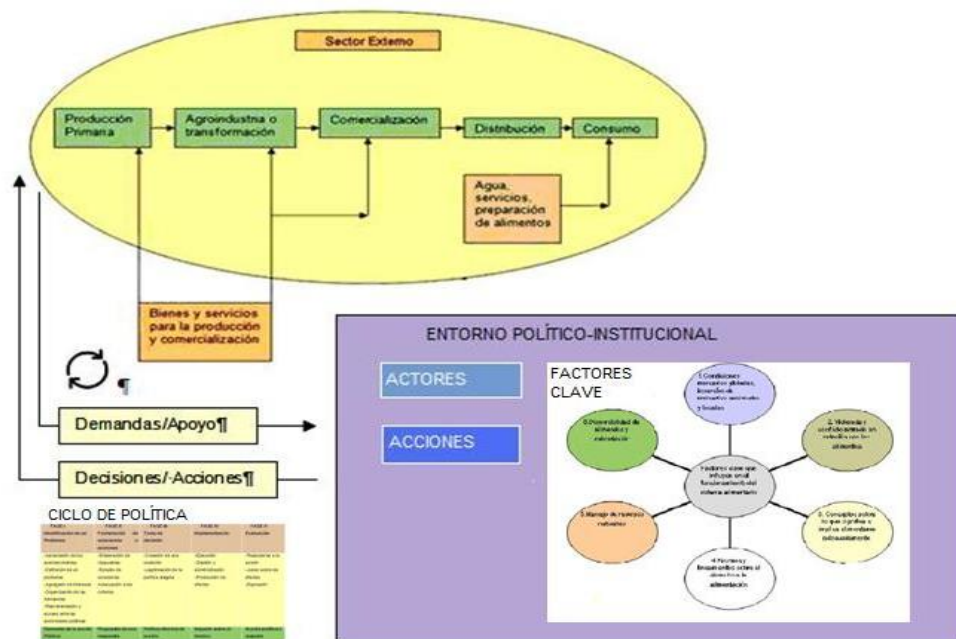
Sector Externo

Producción Primaria

Agroindustria o transformación

Comercialización

Distribución

Consumo

Agua, servicios, preparación de alimentos

Bienes y servicios para la producción y comercialización

¶

Demandas/Apoyo¶

Decisiones/·Acciones¶

CICLO DE POLÍTICA

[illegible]

ENTORNO POLÍTICO-INSTITUCIONAL

ACTORES

ACCIONES

FACTORES CLAVE

1.Condiciones mercados globales, desarrollo de mercados nacionales y locales

2. Vivienda y condiciones de un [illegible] con los alimentos

3. Concepción sobre lo que significa e implica alimentarse adecuadamente

4. Normas y lineamientos sobre el derecho a la alimentación

5.Manejo de recursos naturales

6.Disponibilidad de alimentos y nutrición

Factores clave que influyen en el funcionamiento del sistema alimentario